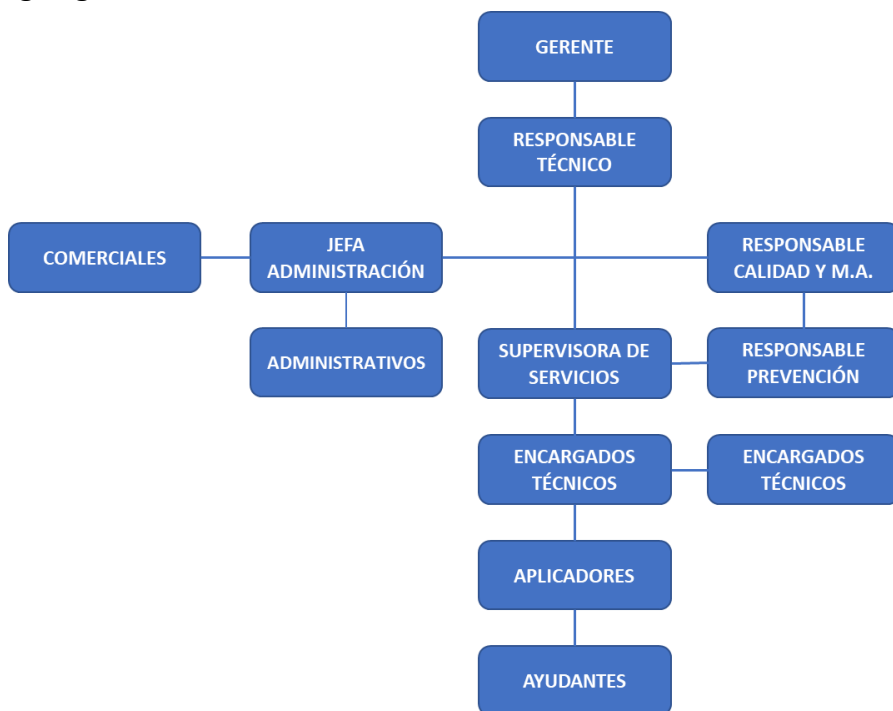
GERENTE

RESPONSABLE TÉCNICO

COMERCIALES

JEFA ADMINISTRACIÓN

RESPONSABLE CALIDAD Y M.A.

ADMINISTRATIVOS

SUPERVISORA DE SERVICIOS

RESPONSABLE PREVENCIÓN

ENCARGADOS TÉCNICOS

ENCARGADOS TÉCNICOS

APLICADORES

AYUDANTES